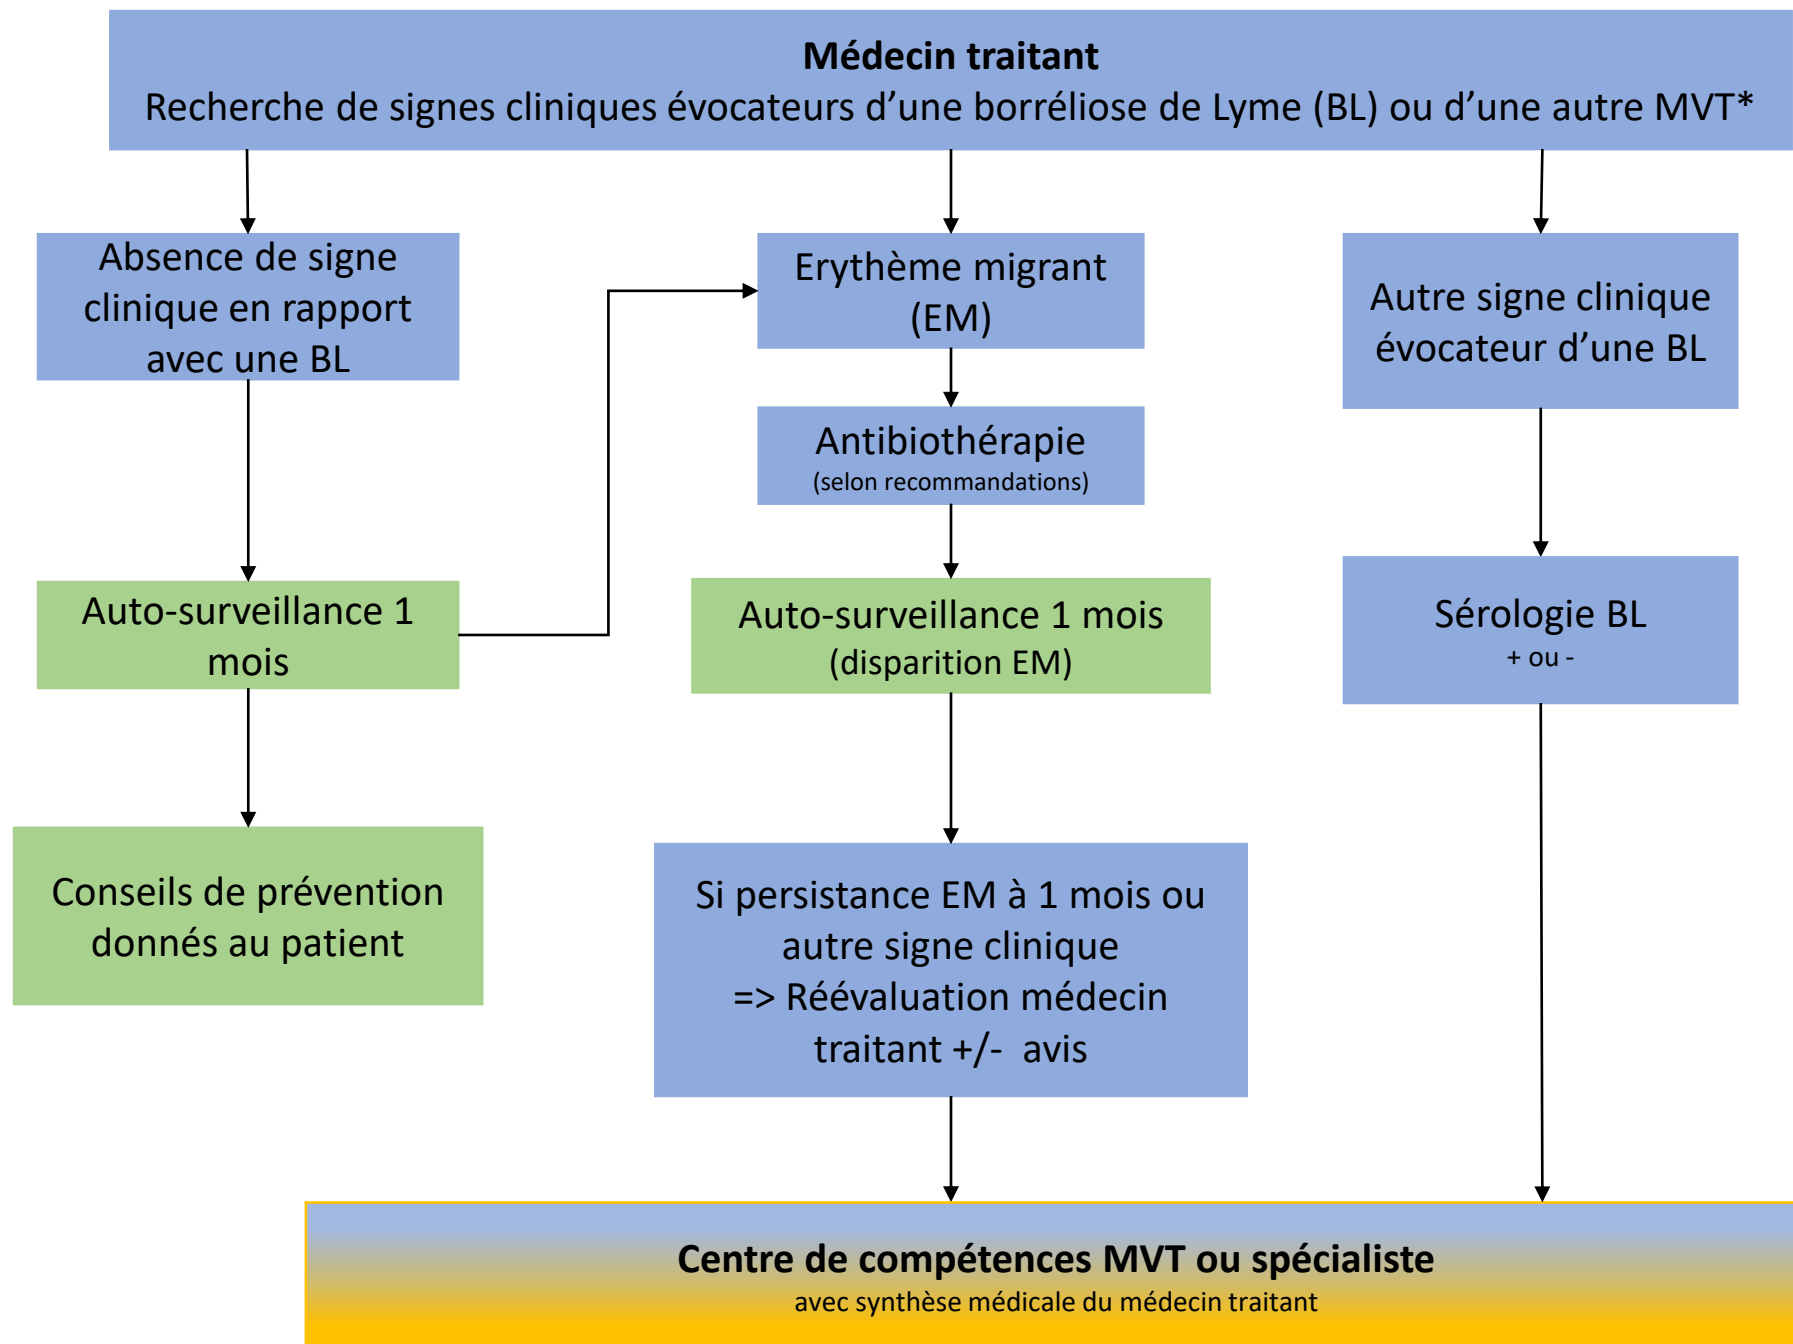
**Médecin traitant**
Recherche de signes cliniques évocateurs d'une borréliose de Lyme (BL) ou d'une autre MVT*

Absence de signe clinique en rapport avec une BL

Auto-surveillance 1 mois

Conseils de prévention donnés au patient

Erythème migrant (EM)

Antibiothérapie
(selon recommandations)

Auto-surveillance 1 mois
(disparition EM)

Si persistance EM à 1 mois ou autre signe clinique
=> Réévaluation médecin traitant +/- avis

Autre signe clinique évocateur d'une BL

Sérologie BL
+ ou -

**Centre de compétences MVT ou spécialiste**
avec synthèse médicale du médecin traitant